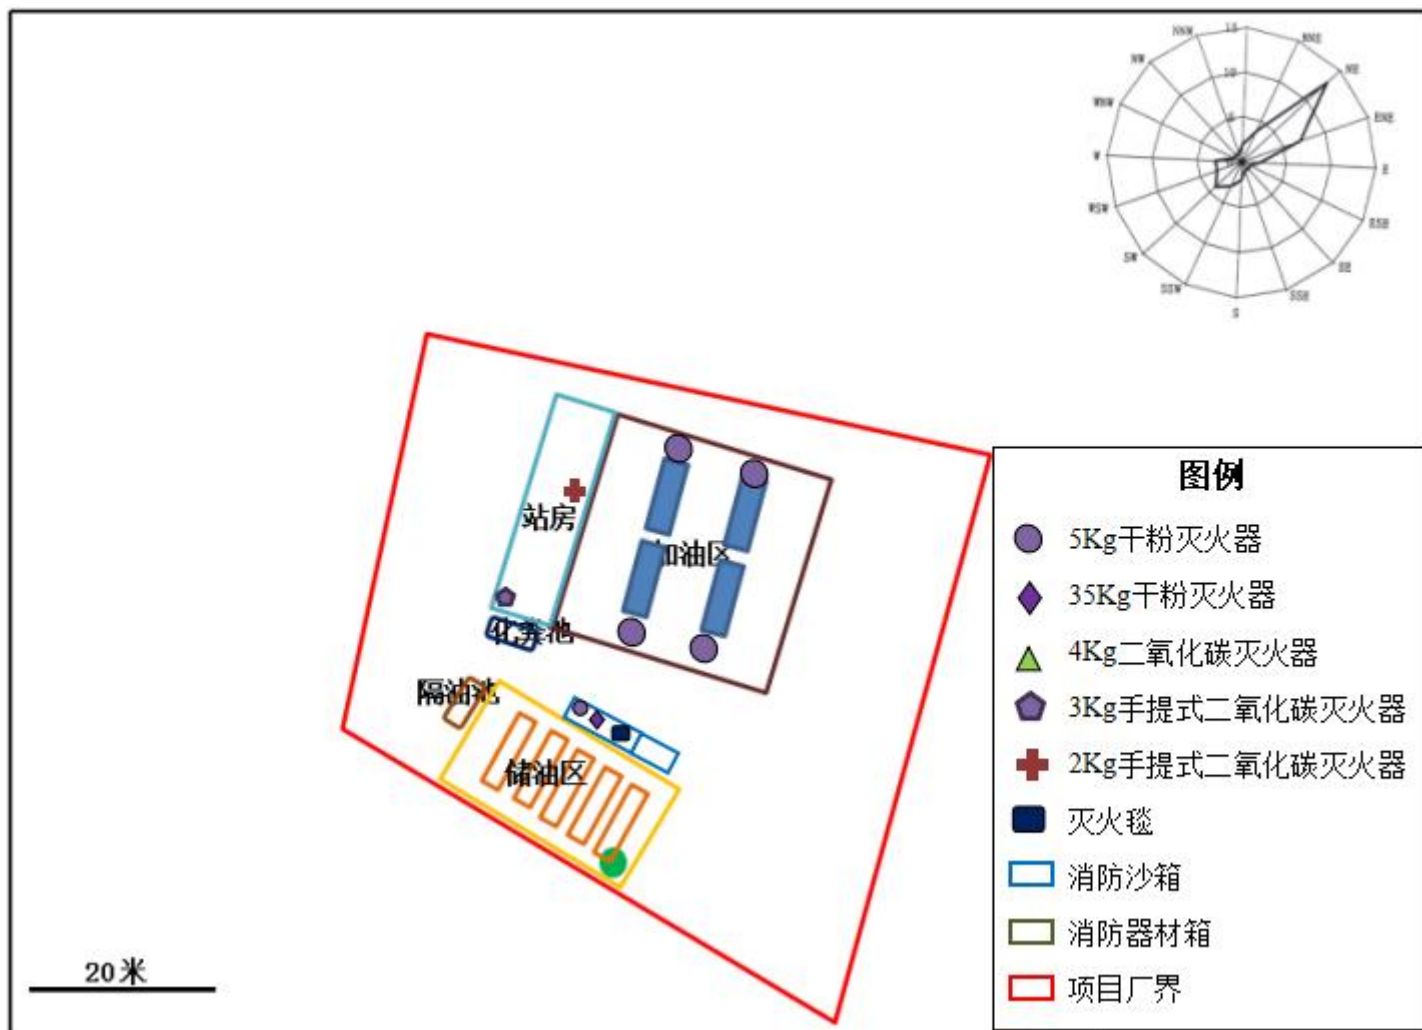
NNW
N
NNE
NW
NE
WNW
ENE
W
E
WSW
ESE
SW
SE
SSW
SSE
S

站房
加油区
化粪池
隔油池
储油区

图例
5Kg干粉灭火器
35Kg干粉灭火器
4Kg二氧化碳灭火器
3Kg手提式二氧化碳灭火器
2Kg手提式二氧化碳灭火器
灭火毯
消防沙箱
消防器材箱
项目厂界

20米